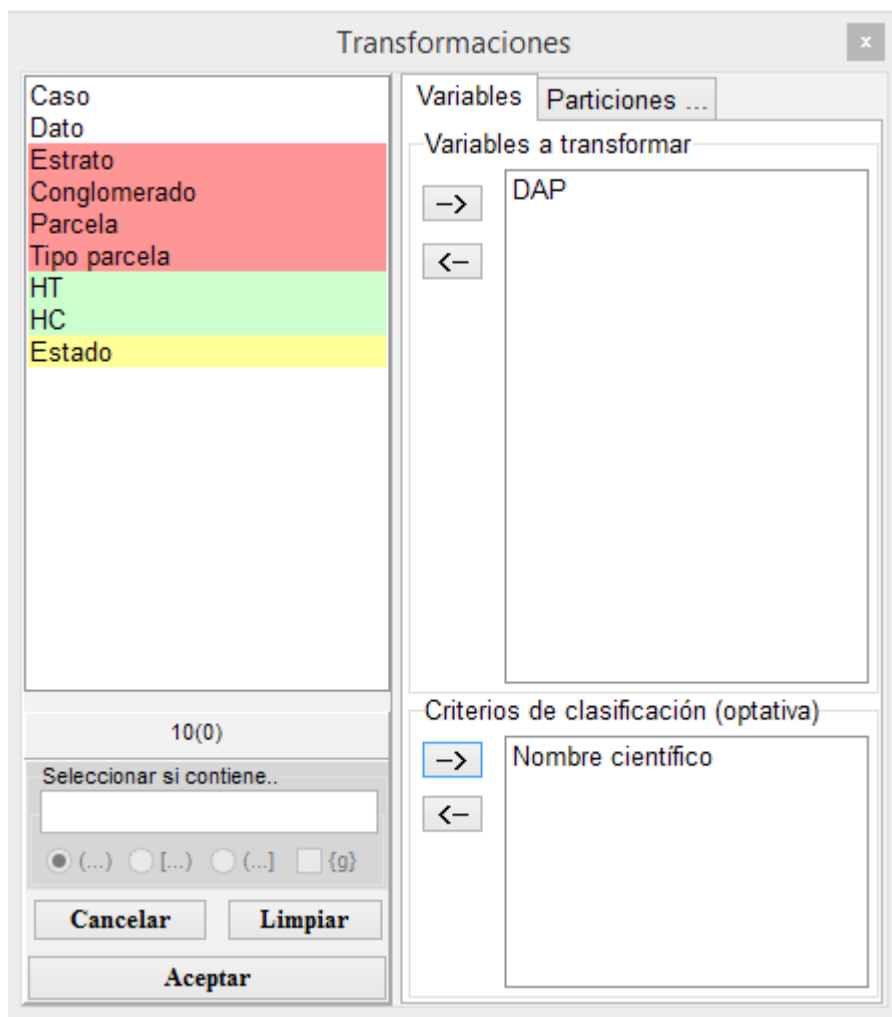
Transformaciones

Caso
Dato
Estrato
Conglomerado
Parcela
Tipo parcela
HT
HC
Estado

10(0)

Seleccionar si contiene..

(...) [...] (...] {g}

Cancelar
Limpiar
Aceptar

Variables
Particiones ...

Variables a transformar

->
<-

DAP

Criterios de clasificación (optativa)

->
<-

Nombre científico